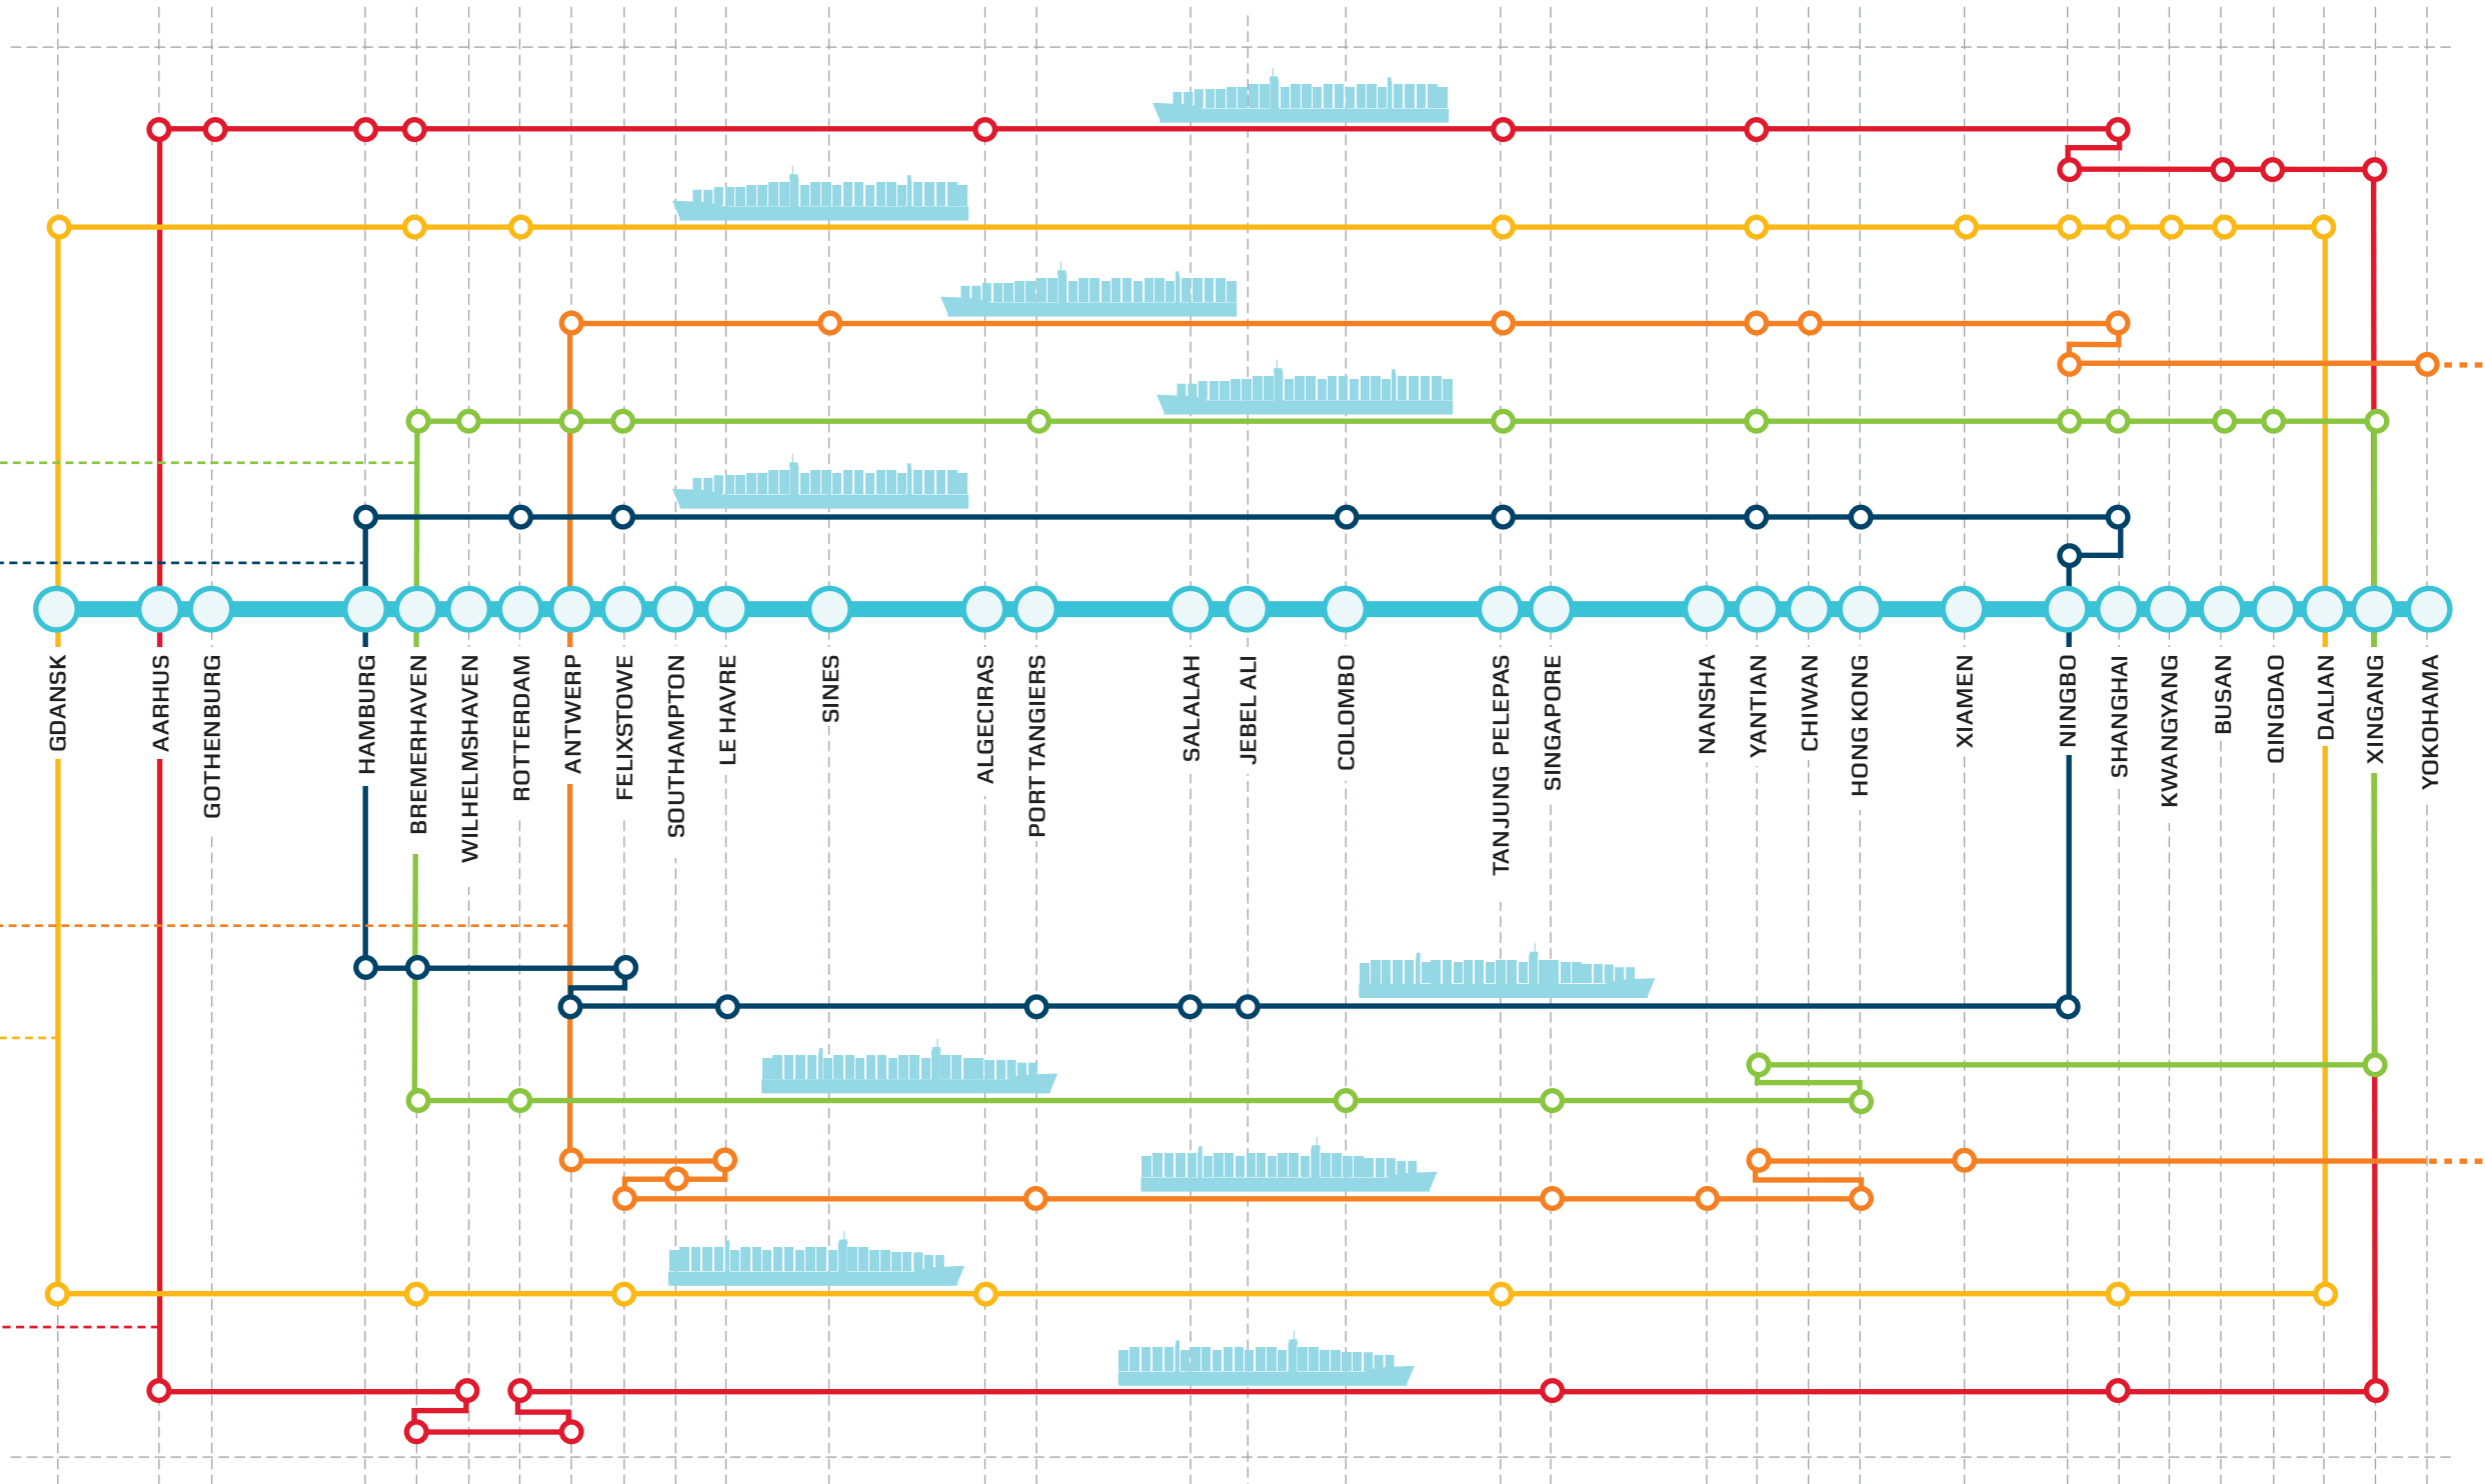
GDANSK
AARHUS
GOTHENBURG
HAMBURG
BREMERHAVEN
WILHELMSHAVEN
ROTTERDAM
ANTWERP
FELIXSTOWE
SOUTHAMPTON
LE HAVRE
SINES
ALGECIRAS
PORT TANGIERS
SALALAH
JEBEL ALI
COLOMBO
TANJUNG PELEPAS
SINGAPORE
NANSHA
YANTIAN
CHIWAN
HONG KONG
XIAMEN
NINGBO
SHANGHAI
KWANGYANG
BUSAN
QINGDAO
DALIAN
XINGANG
YOKOHAMA